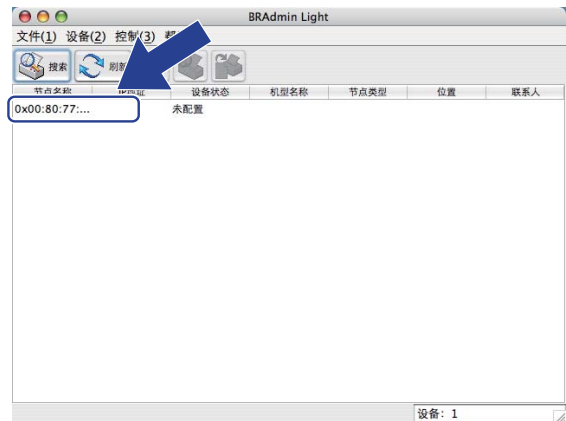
BRAdmin Light

文件(1) 设备(2) 控制(3) 帮

搜索 刷新

| 节点名称 | IP地址 | 设备状态 | 机型名称 | 节点类型 | 位置 | 联系人 |
|---|---|---|---|---|---|---|
| 0x00:80:77:... | | 未配置 | | | | |

设备: 1